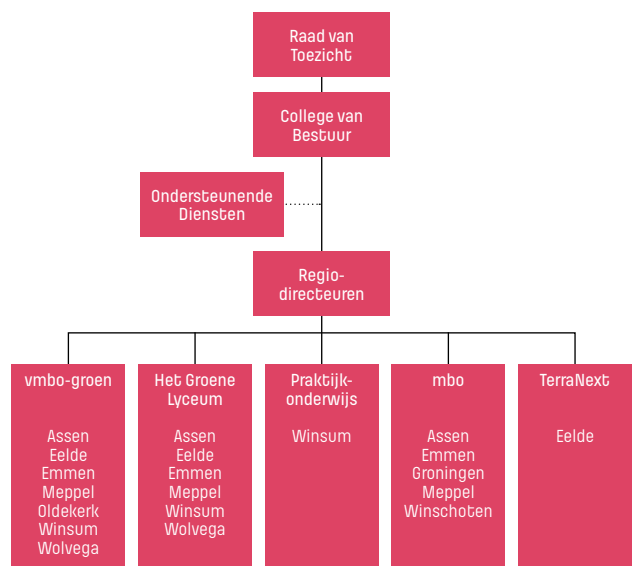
Raad van Toezicht

College van Bestuur

Ondersteunende Diensten

Regio-directeuren

vmbo-groen

Assen
Eelde
Emmen
Meppel
Oldekerk
Winsum
Wolvega

Het Groene Lyceum

Assen
Eelde
Emmen
Meppel
Winsum
Wolvega

Praktijk-onderwijs

Winsum

mbo

Assen
Emmen
Groningen
Meppel
Winschoten

TerraNext

Eelde